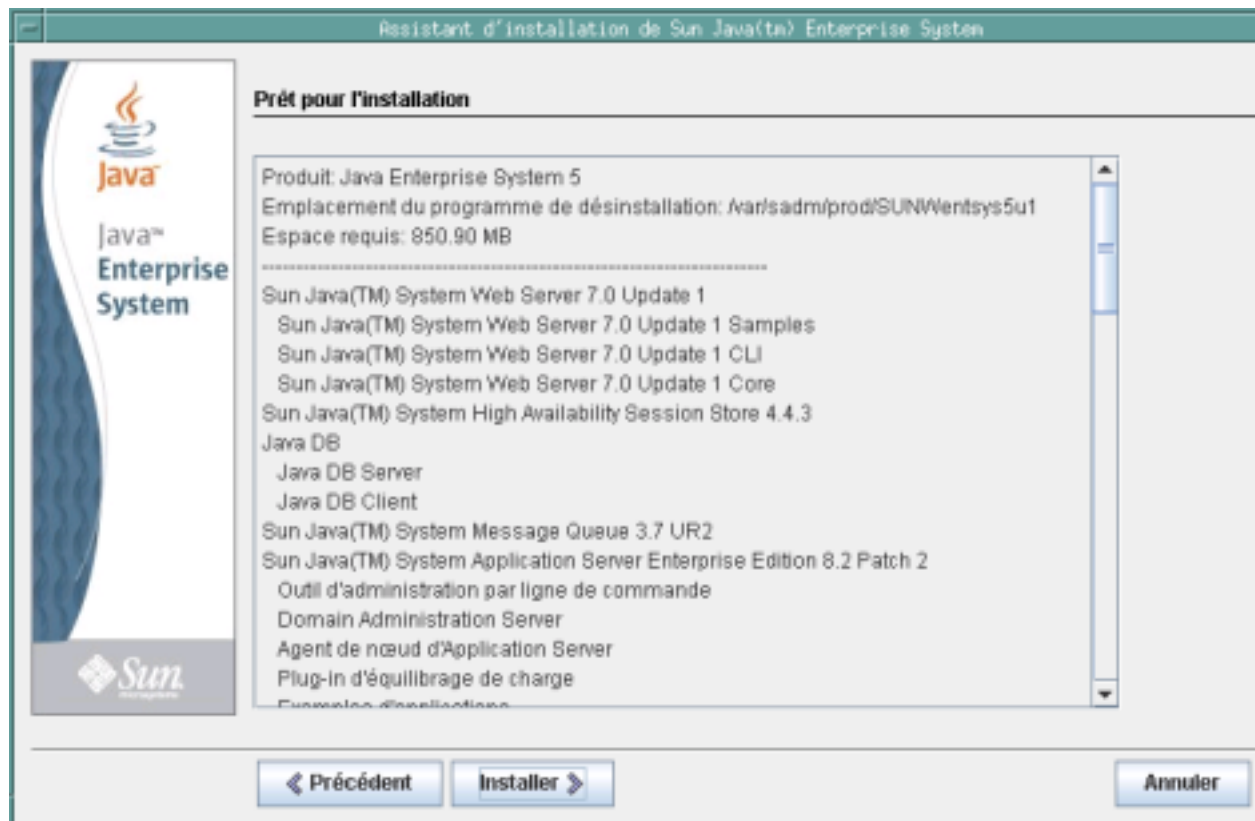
Assistant d'installation de Sun Java(tm) Enterprise System

Java

Java™ Enterprise System

Sun

Prêt pour l'installation

Produit: Java Enterprise System 5
Emplacement du programme de désinstallation: /var/sadm/prod/SUNWentsys5u1
Espace requis: 850.90 MB
------------------------------------------------------------------------
Sun Java(TM) System Web Server 7.0 Update 1
Sun Java(TM) System Web Server 7.0 Update 1 Samples
Sun Java(TM) System Web Server 7.0 Update 1 CLI
Sun Java(TM) System Web Server 7.0 Update 1 Core
Sun Java(TM) System High Availability Session Store 4.4.3
Java DB
Java DB Server
Java DB Client
Sun Java(TM) System Message Queue 3.7 UR2
Sun Java(TM) System Application Server Enterprise Edition 8.2 Patch 2
Outil d'administration par ligne de commande
Domain Administration Server
Agent de nœud d'Application Server
Plug-in d'équilibrage de charge
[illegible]

« Précédent

Installer »

Annuler